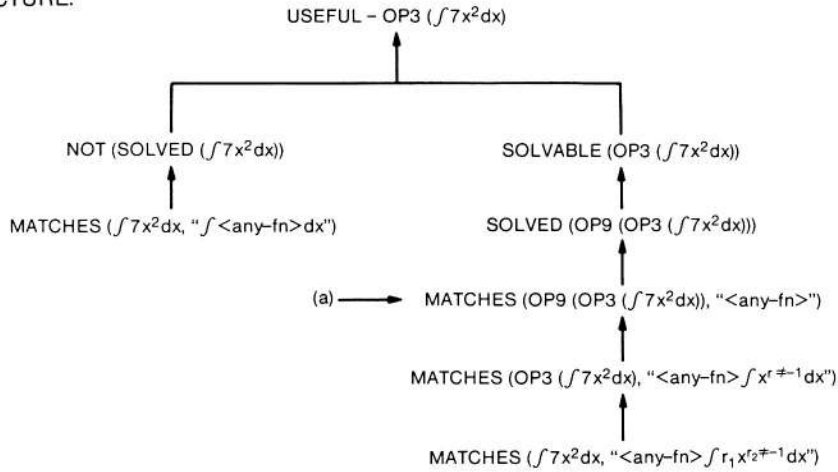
CTURE:

USEFUL – OP3 ($\int 7x^2dx$)

NOT (SOLVED ($\int 7x^2dx$))

MATCHES ($\int 7x^2dx$, "$\int$<any-fn>dx")

SOLVABLE (OP3 ($\int 7x^2dx$))

SOLVED (OP9 (OP3 ($\int 7x^2dx$)))

(a) MATCHES (OP9 (OP3 ($\int 7x^2dx$)), "<any-fn>")

MATCHES (OP3 ($\int 7x^2dx$), "<any-fn>$\int x^{r \neq -1}dx$")

MATCHES ($\int 7x^2dx$, "<any-fn>$\int r_1 x^{r_2 \neq -1}dx$")